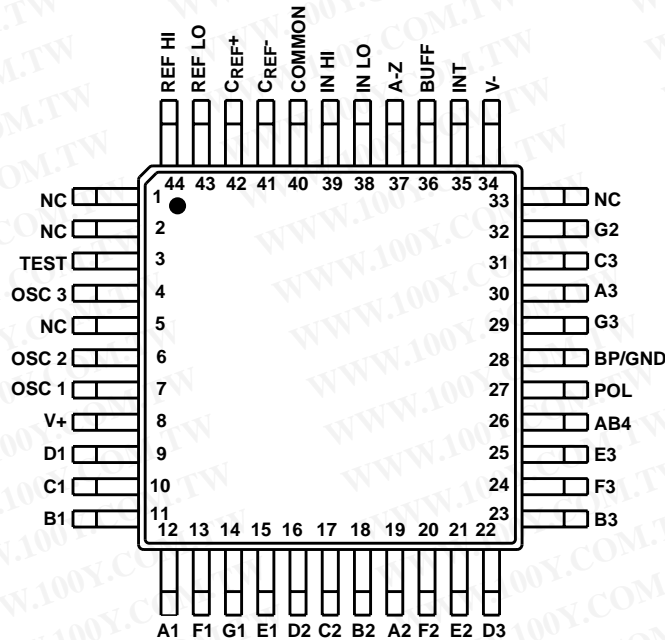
REF HI REF LO $C_{REF}+$ $C_{REF}-$ COMMON IN HI IN LO A-Z BUFF INT V-

44 43 42 41 40 39 38 37 36 35 34

NC 1
NC 2
TEST 3
OSC 3 4
NC 5
OSC 2 6
OSC 1 7
V+ 8
D1 9
C1 10
B1 11

33 NC
32 G2
31 C3
30 A3
29 G3
28 BP/GND
27 POL
26 AB4
25 E3
24 F3
23 B3

12 13 14 15 16 17 18 19 20 21 22

A1 F1 G1 E1 D2 C2 B2 A2 F2 E2 D3

WWW.100Y.COM.TW